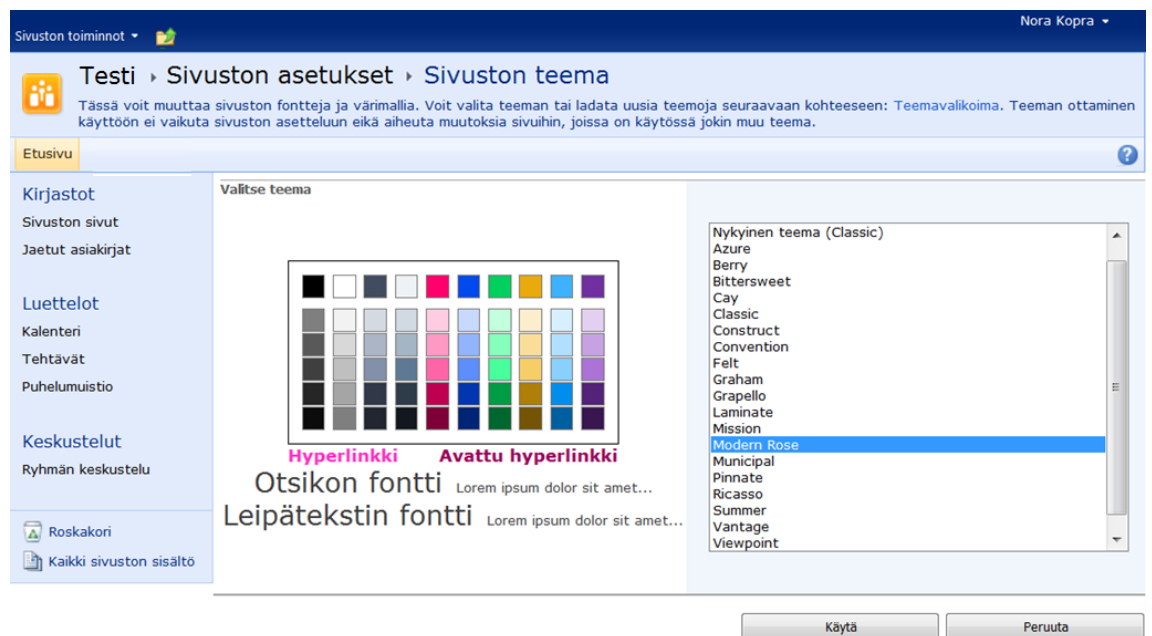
Sivuston toiminnot ▾

Nora Kopra ▾

Testi › Sivuston asetukset › Sivuston teema

Tässä voit muuttaa sivuston fontteja ja värimalleja. Voit valita teeman tai ladata uusia teemoja seuraavaan kohteeseen: Teemavalikoima. Teeman ottaminen käyttöön ei vaikuta sivuston asetteluun eikä aiheuta muutoksia sivuihin, joissa on käytössä jokin muu teema.

Etusivu

Kirjastot
Sivuston sivut
Jaetut asiakirjat

Luettelot
Kalenteri
Tehtävät
Puhelumuistio

Keskustelut
Ryhmän keskustelu

Roskakori
Kaikki sivuston sisältö

Valitse teema

Hyperlinkki
Avattu hyperlinkki
Otsikon fontti Lorem ipsum dolor sit amet...
Leipätekstin fontti Lorem ipsum dolor sit amet...

Nykyinen teema (Classic)
Azure
Berry
Bittersweet
Cay
Classic
Construct
Convention
Felt
Graham
Grapello
Laminate
Mission
Modern Rose
Municipal
Pinnate
Ricasso
Summer
Vantage
Viewpoint

Käytä
Peruuta